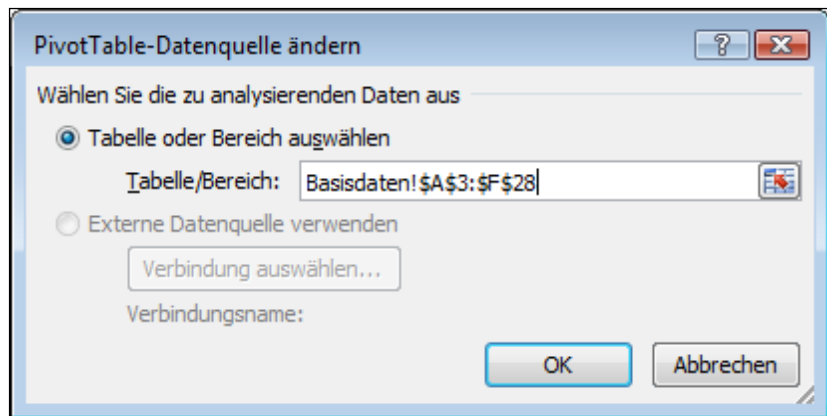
PivotTable-Datenquelle ändern

?

Wählen Sie die zu analysierenden Daten aus

Tabelle oder Bereich auswählen

Tabelle/Bereich: Basisdaten!\$A\$3:\$F\$28

Externe Datenquelle verwenden

Verbindung auswählen...

Verbindungsname:

OK

Abbrechen